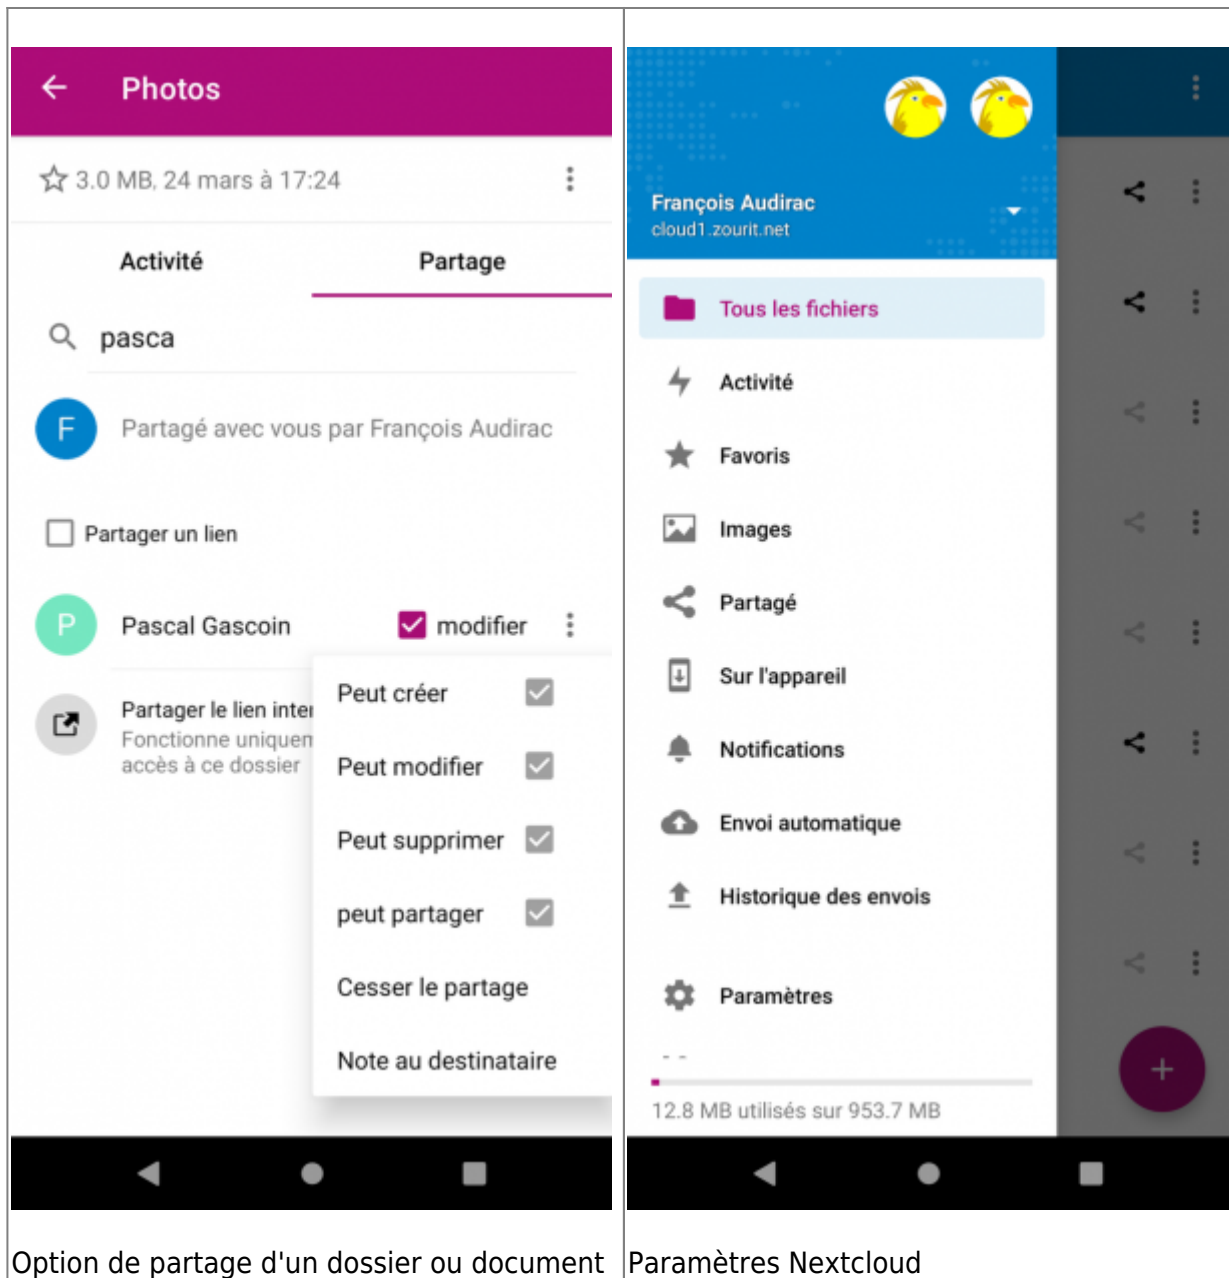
| | |
|---|---|
| Photos<br><br>3.0 MB, 24 mars à 17:24<br><br>Activité<br>Partage<br><br>pasca<br><br>F<br>Partagé avec vous par François Audirac<br><br>Partager un lien<br><br>P<br>Pascal Gascoin<br>modifier<br><br>Partager le lien inte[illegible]<br>Fonctionne uniquen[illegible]<br>accès à ce dossier<br><br>Peut créer<br>Peut modifier<br>Peut supprimer<br>peut partager<br>Cesser le partage<br>Note au destinataire | François Audirac<br>cloud1.zourit.net<br><br>Tous les fichiers<br>Activité<br>Favoris<br>Images<br>Partagé<br>Sur l'appareil<br>Notifications<br>Envoi automatique<br>Historique des envois<br><br>Paramètres<br><br>12.8 MB utilisés sur 953.7 MB |
| Option de partage d'un dossier ou document | Paramètres Nextcloud |